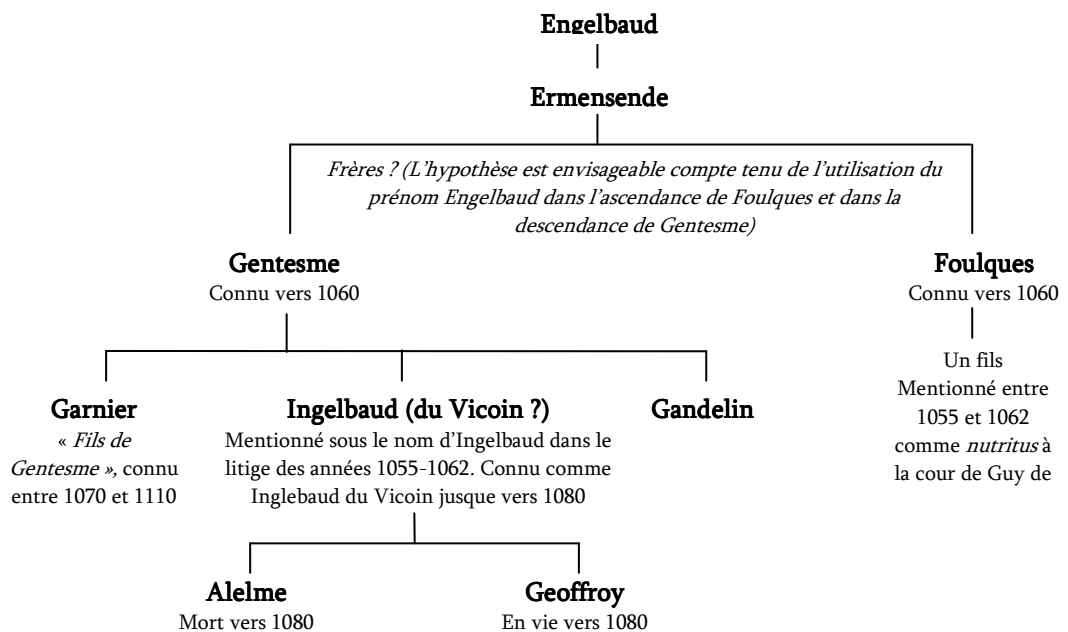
Engelbaud

Ermensende

Frères ? (L'hypothèse est envisageable compte tenu de l'utilisation du prénom Engelbaud dans l'ascendance de Foulques et dans la descendance de Gentesme)

Gentesme
Connu vers 1060

Foulques
Connu vers 1060

Un fils
Mentionné entre 1055 et 1062 comme nutritus à la cour de Guy de

Garnier
« Fils de Gentesme », connu entre 1070 et 1110

Ingelbaud (du Vicoin ?)
Mentionné sous le nom d'Ingelbaud dans le litige des années 1055-1062. Connu comme Inglebaud du Vicoin jusque vers 1080

Gandelin

Alelme
Mort vers 1080

Geoffroy
En vie vers 1080